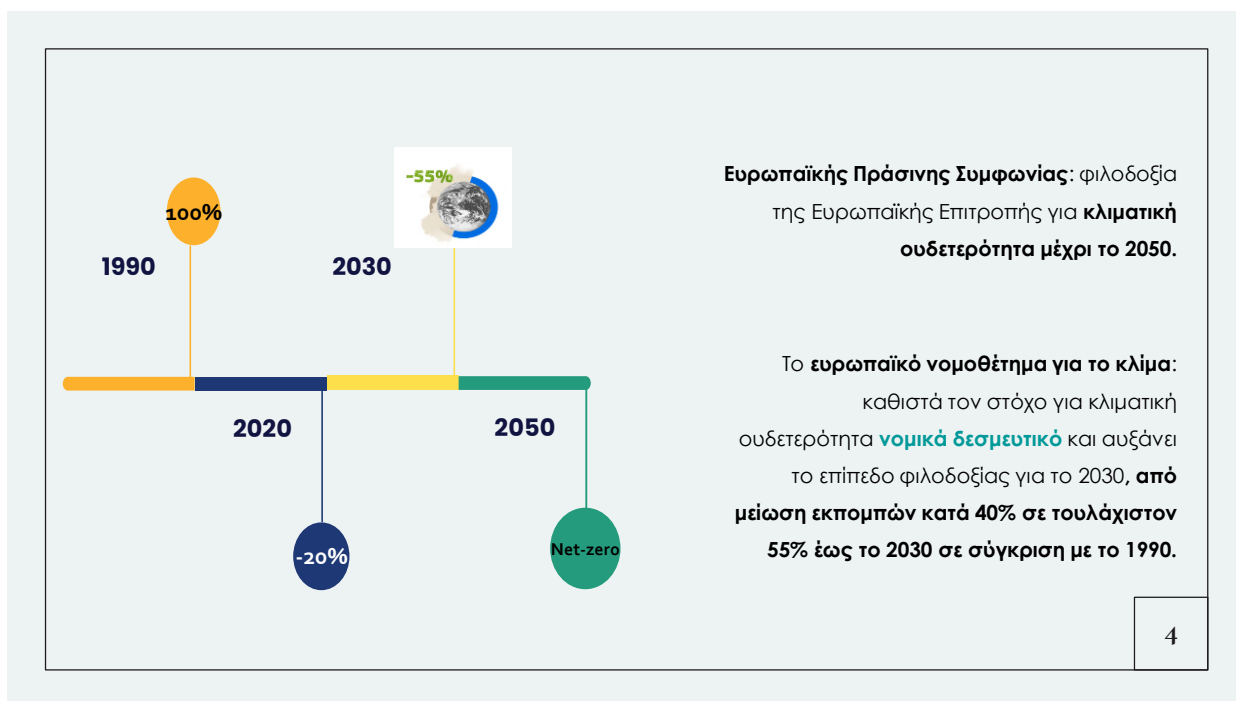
100%

1990

-55%

2030

2020

2050

-20%

Net-zero

Ευρωπαϊκής Πράσινης Συμφωνίας: φιλοδοξία της Ευρωπαϊκής Επιτροπής για κλιματική ουδετερότητα μέχρι το 2050.

Το ευρωπαϊκό νομοθέτημα για το κλίμα: καθιστά τον στόχο για κλιματική ουδετερότητα νομικά δεσμευτικό και αυξάνει το επίπεδο φιλοδοξίας για το 2030, από μείωση εκπομπών κατά 40% σε τουλάχιστον 55% έως το 2030 σε σύγκριση με το 1990.

4